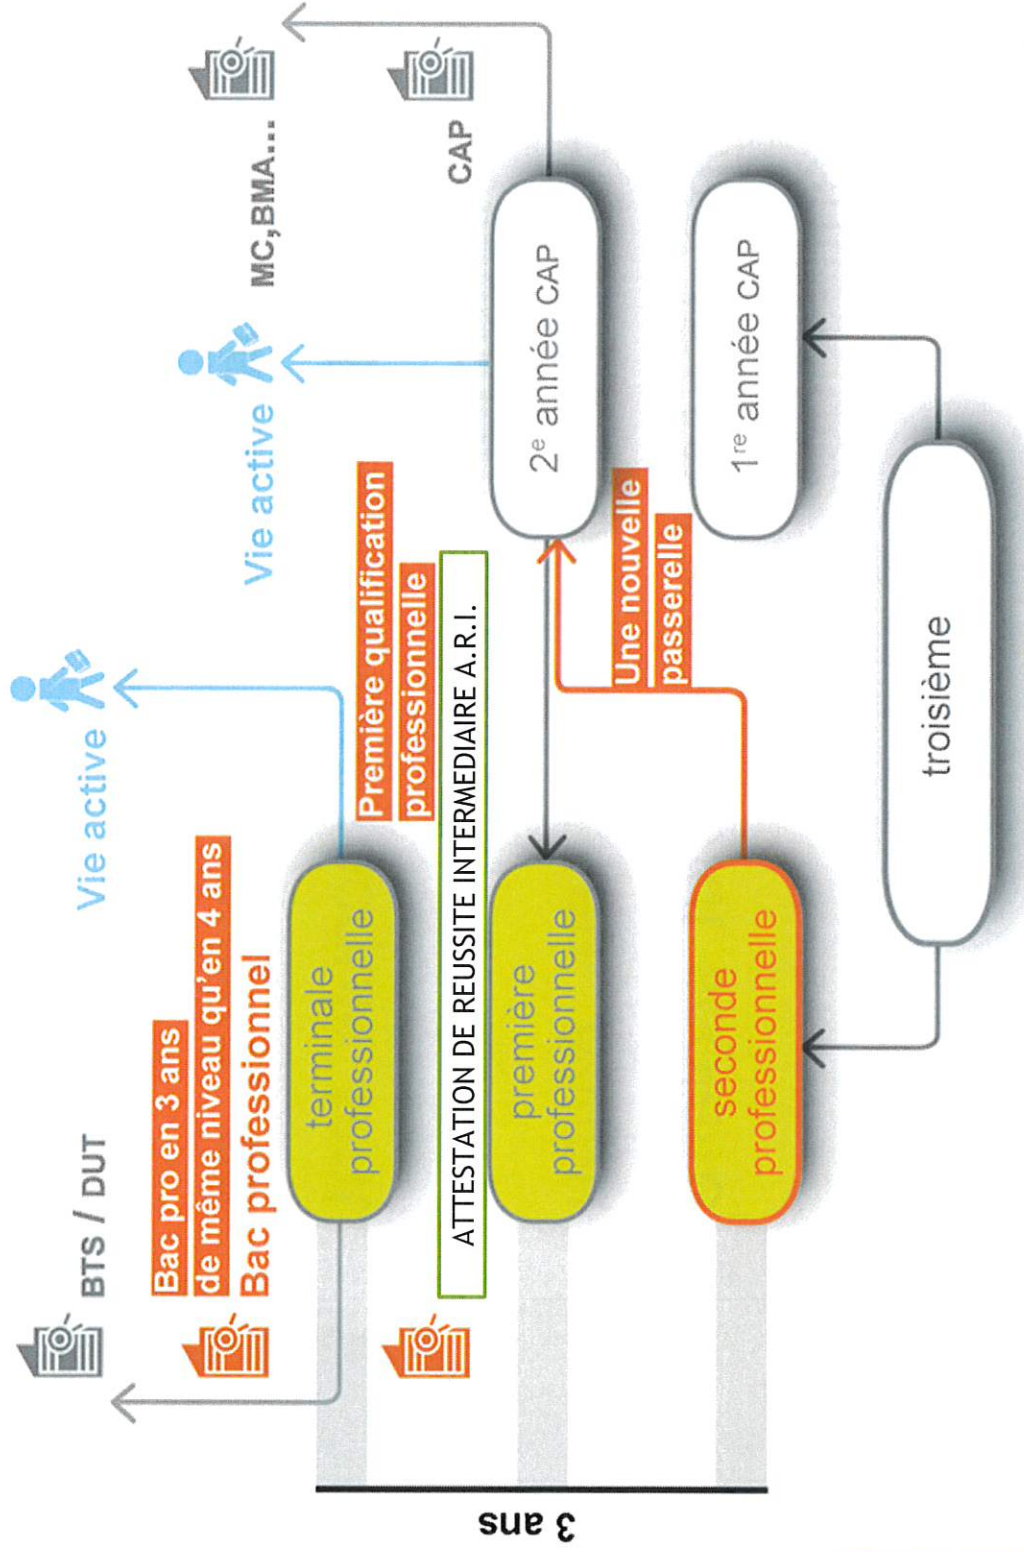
BTS / DUT

Bac pro en 3 ans de même niveau qu'en 4 ans

Bac professionnel

Vie active

terminale professionnelle

Première qualification professionnelle

ATTESTATION DE REUSSITE INTERMEDIAIRE A.R.I.

première professionnelle

Vie active

MC, BMA...

CAP

2$^{e}$ année CAP

Une nouvelle passerelle

seconde professionnelle

1$^{re}$ année CAP

troisième

3 ans